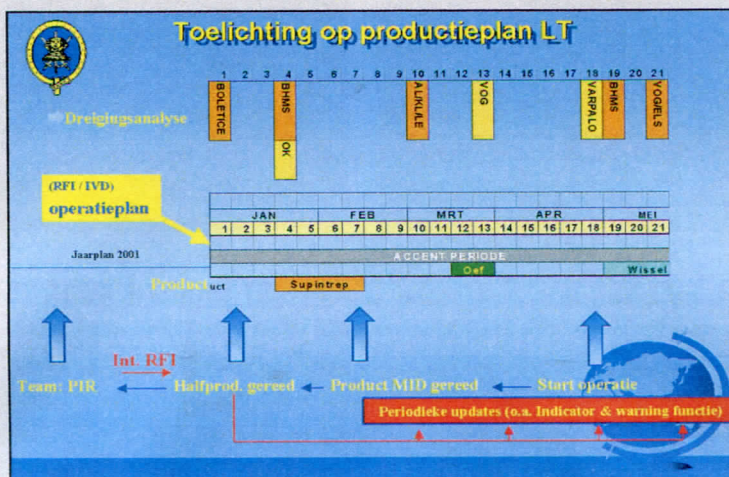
Toelichting op productieplan LT

1 2 3 4 5 6 7 8 9 10 11 12 13 14 15 16 17 18 19 20 21

Dreigingsanalyse

BOLETICE
BHMS
OK
AUKLAE
VOG
VARPALO
BHMS
VOGELS

(RFI / IVD)
operatieplan

| JAN | | | | | FEB | | | | MRT | | | | APR | | | | | MEI | | |
|---|---|---|---|---|---|---|---|---|---|---|---|---|---|---|---|---|---|---|---|---|
| 1 | 2 | 3 | 4 | 5 | 6 | 7 | 8 | 9 | 10 | 11 | 12 | 13 | 14 | 15 | 16 | 17 | 18 | 19 | 20 | 21 |

Jaarplan 2001

ACCENT PERIODE

Oef

Wissel

Productuct

Supintrep

Int. RFI

Team: PIR ← Halfprod. gereed ← Product MID gereed ← Start operatie

Periodieke updates (o.a. Indicator & warning functie)